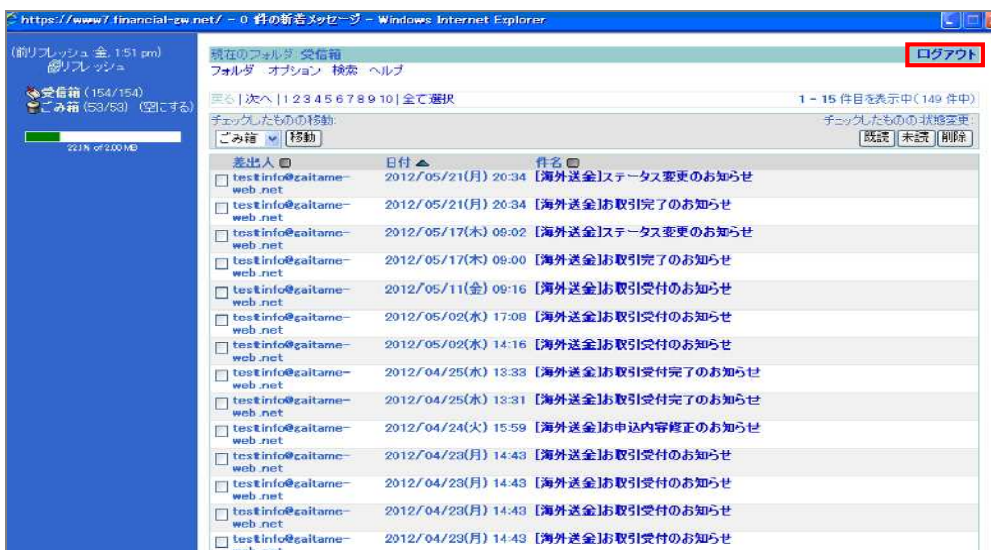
https://www7.financial-gw.net/ - 0 件の新着メッセージ - Windows Internet Explorer

(前リフレッシュ 金, 1:51 pm)
リフレッシュ

受信箱 (154/154)
ごみ箱 (53/53) (空にする)

22.1% of 2.00 MB

現在のフォルダ: 受信箱
フォルダ オプション 検索 ヘルプ

ログアウト

戻る | 次へ | 1 2 3 4 5 6 7 8 9 10 | 全て選択

1 - 15 件目を表示中 (149 件中)

チェックしたものの移動:
ごみ箱 移動

チェックしたものの状態変更:
既読 未読 削除

| 差出人 | 日付 | 件名 |
|---|---|---|
| testinfo@gaitame-web.net | 2012/05/21(月) 20:34 | [海外送金]ステータス変更のお知らせ |
| testinfo@gaitame-web.net | 2012/05/21(月) 20:34 | [海外送金]お取引完了のお知らせ |
| testinfo@gaitame-web.net | 2012/05/17(木) 09:02 | [海外送金]ステータス変更のお知らせ |
| testinfo@gaitame-web.net | 2012/05/17(木) 09:00 | [海外送金]お取引完了のお知らせ |
| testinfo@gaitame-web.net | 2012/05/11(金) 09:16 | [海外送金]お取引受付のお知らせ |
| testinfo@gaitame-web.net | 2012/05/02(水) 17:08 | [海外送金]お取引受付のお知らせ |
| testinfo@gaitame-web.net | 2012/05/02(水) 14:16 | [海外送金]お取引受付のお知らせ |
| testinfo@gaitame-web.net | 2012/04/25(水) 13:33 | [海外送金]お取引受付完了のお知らせ |
| testinfo@gaitame-web.net | 2012/04/25(水) 13:31 | [海外送金]お取引受付完了のお知らせ |
| testinfo@gaitame-web.net | 2012/04/24(火) 15:59 | [海外送金]お申込内容修正のお知らせ |
| testinfo@gaitame-web.net | 2012/04/23(月) 14:43 | [海外送金]お取引受付のお知らせ |
| testinfo@gaitame-web.net | 2012/04/23(月) 14:43 | [海外送金]お取引受付のお知らせ |
| testinfo@gaitame-web.net | 2012/04/23(月) 14:43 | [海外送金]お取引受付のお知らせ |
| testinfo@gaitame- | 2012/04/23(月) 14:43 | [海外送金]お取引受付のお知らせ |